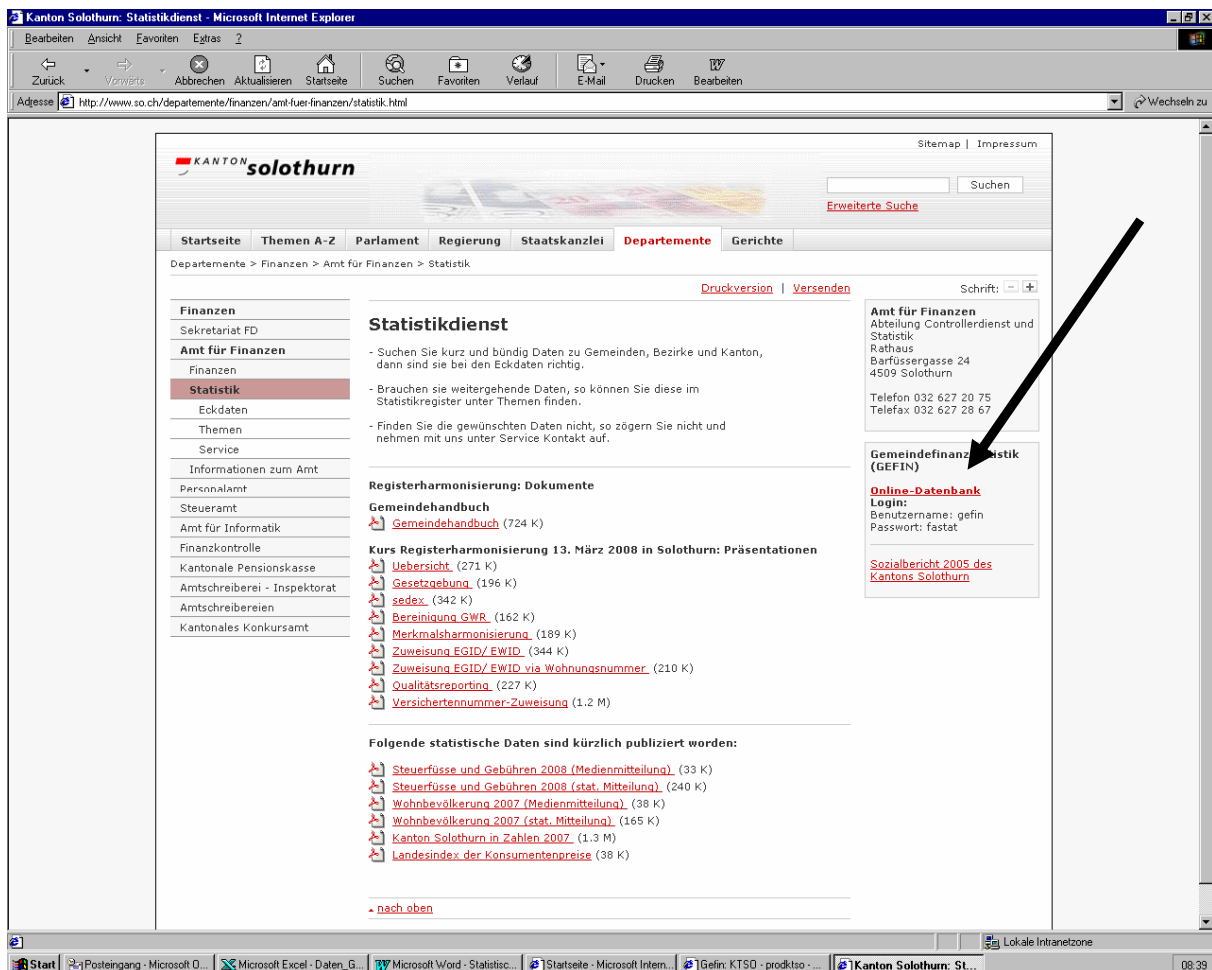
Kanton Solothurn: Statistikdienst - Microsoft Internet Explorer

Bearbeiten Ansicht Favoriten Extras ?

Zurück Vorwärts Abbrechen Aktualisieren Startseite Suchen Favoriten Verlauf E-Mail Drucken Bearbeiten

Adresse http://www.so.ch/departemente/finanzen/amt-fuer-finanzen/statistik.html

Wechseln zu

Sitemap | Impressum

KANTON solothurn

Suchen

Erweiterte Suche

Startseite Themen A-Z Parlament Regierung Staatskanzlei Departemente Gerichte

Departemente > Finanzen > Amt für Finanzen > Statistik

Druckversion | Versenden

Schrift:

Finanzen
Sekretariat FD
Amt für Finanzen
Finanzen
Statistik
Eckdaten
Themen
Service
Informationen zum Amt
Personalamt
Steueramt
Amt für Informatik
Finanzkontrolle
Kantonale Pensionskasse
Amtschreiberei - Inspektorat
Amtschreibereien
Kantonales Konkursamt

Statistikdienst

- Suchen Sie kurz und bündig Daten zu Gemeinden, Bezirke und Kanton, dann sind sie bei den Eckdaten richtig.

- Brauchen sie weitergehende Daten, so können Sie diese im Statistikregister unter Themen finden.

- Finden Sie die gewünschten Daten nicht, so zögern Sie nicht und nehmen mit uns unter Service Kontakt auf.

Registerharmonisierung: Dokumente

Gemeindehandbuch

Gemeindehandbuch (724 K)

Kurs Registerharmonisierung 13. März 2008 in Solothurn: Präsentationen

Uebersicht (271 K)
Gesetzgebung (196 K)
sedex (342 K)
Bereinigung GWR (162 K)
Merkmalsharmonisierung (189 K)
Zuweisung EGID/ EWID (344 K)
Zuweisung EGID/ EWID via Wohnungsnummer (210 K)
Qualitätsreporting (227 K)
Versichertennummer-Zuweisung (1.2 M)

Folgende statistische Daten sind kürzlich publiziert worden:

Steuerfüsse und Gebühren 2008 (Medienmitteilung) (33 K)
Steuerfüsse und Gebühren 2008 (stat. Mitteilung) (240 K)
Wohnbevölkerung 2007 (Medienmitteilung) (38 K)
Wohnbevölkerung 2007 (stat. Mitteilung) (165 K)
Kanton Solothurn in Zahlen 2007 (1.3 M)
Landesindex der Konsumentenpreise (38 K)

nach oben

Amt für Finanzen
Abteilung Controllerdienst und Statistik
Rathaus
Barfüssergasse 24
4509 Solothurn

Telefon 032 627 20 75
Telefax 032 627 28 67

Gemeindefinanz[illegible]tik (GEFIN)

Online-Datenbank
Login:
Benutzername: gefin
Passwort: fastat

Sozialbericht 2005 des Kantons Solothurn

Lokale Intranetzone

Start | Posteingang - Microsoft O... | Microsoft Excel - Daten_G... | Microsoft Word - Statistisc... | Startseite - Microsoft Intern... | Gefin: KTSO - prodktso - ... | Kanton Solothurn: St... | 08:39